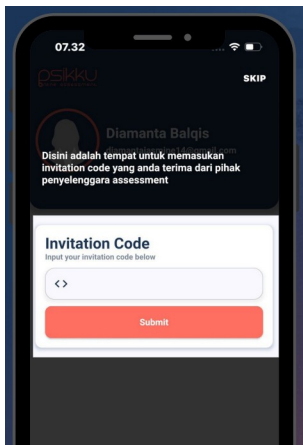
07.32

psikku

SKIP

Diamanta Balqis

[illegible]

Disini adalah tempat untuk memasukan invitation code yang anda terima dari pihak penyelenggara assessment

Invitation Code
Input your invitation code below

<>

Submit